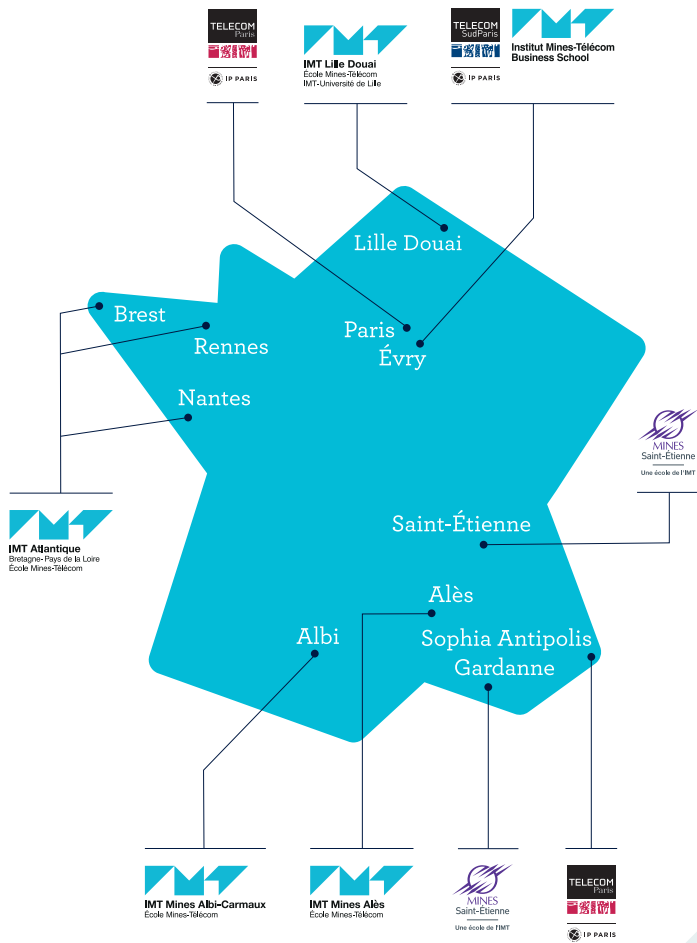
TELECOM Paris

IP PARIS

IMT Lille Douai
École Mines-Télécom
IMT-Université de Lille

TELECOM SudParis

IP PARIS

Institut Mines-Télécom Business School

Lille Douai

Brest

Rennes

Paris

Évry

Nantes

MINES Saint-Étienne
Une école de l'IMT

IMT Atlantique
Bretagne-Pays de la Loire
École Mines-Télécom

Saint-Étienne

Alès

Albi

Sophia Antipolis

Gardanne

IMT Mines Albi-Carmaux
École Mines-Télécom

IMT Mines Alès
École Mines-Télécom

MINES Saint-Étienne
Une école de l'IMT

TELECOM Paris

IP PARIS